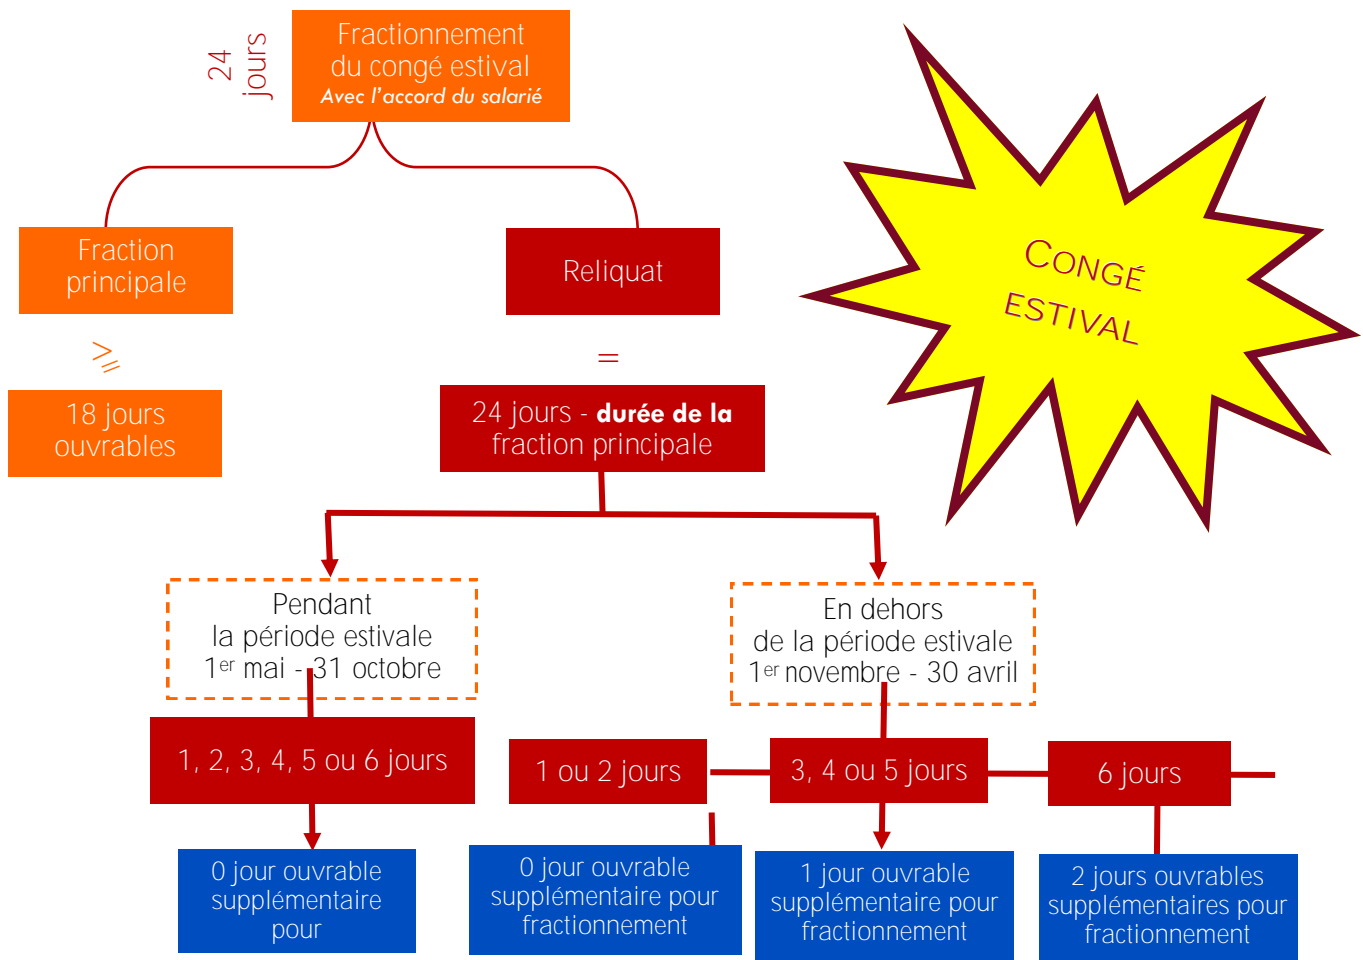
24 jours

Fractionnement du congé estival
Avec l'accord du salarié

CONGÉ ESTIVAL

Fraction principale

$\geqslant$

18 jours ouvrables

Reliquat

=

24 jours - **durée de la** fraction principale

Pendant la période estivale
1$^{er}$ mai - 31 octobre

En dehors de la période estivale
1$^{er}$ novembre - 30 avril

1, 2, 3, 4, 5 ou 6 jours

1 ou 2 jours

3, 4 ou 5 jours

6 jours

0 jour ouvrable supplémentaire pour

0 jour ouvrable supplémentaire pour fractionnement

1 jour ouvrable supplémentaire pour fractionnement

2 jours ouvrables supplémentaires pour fractionnement